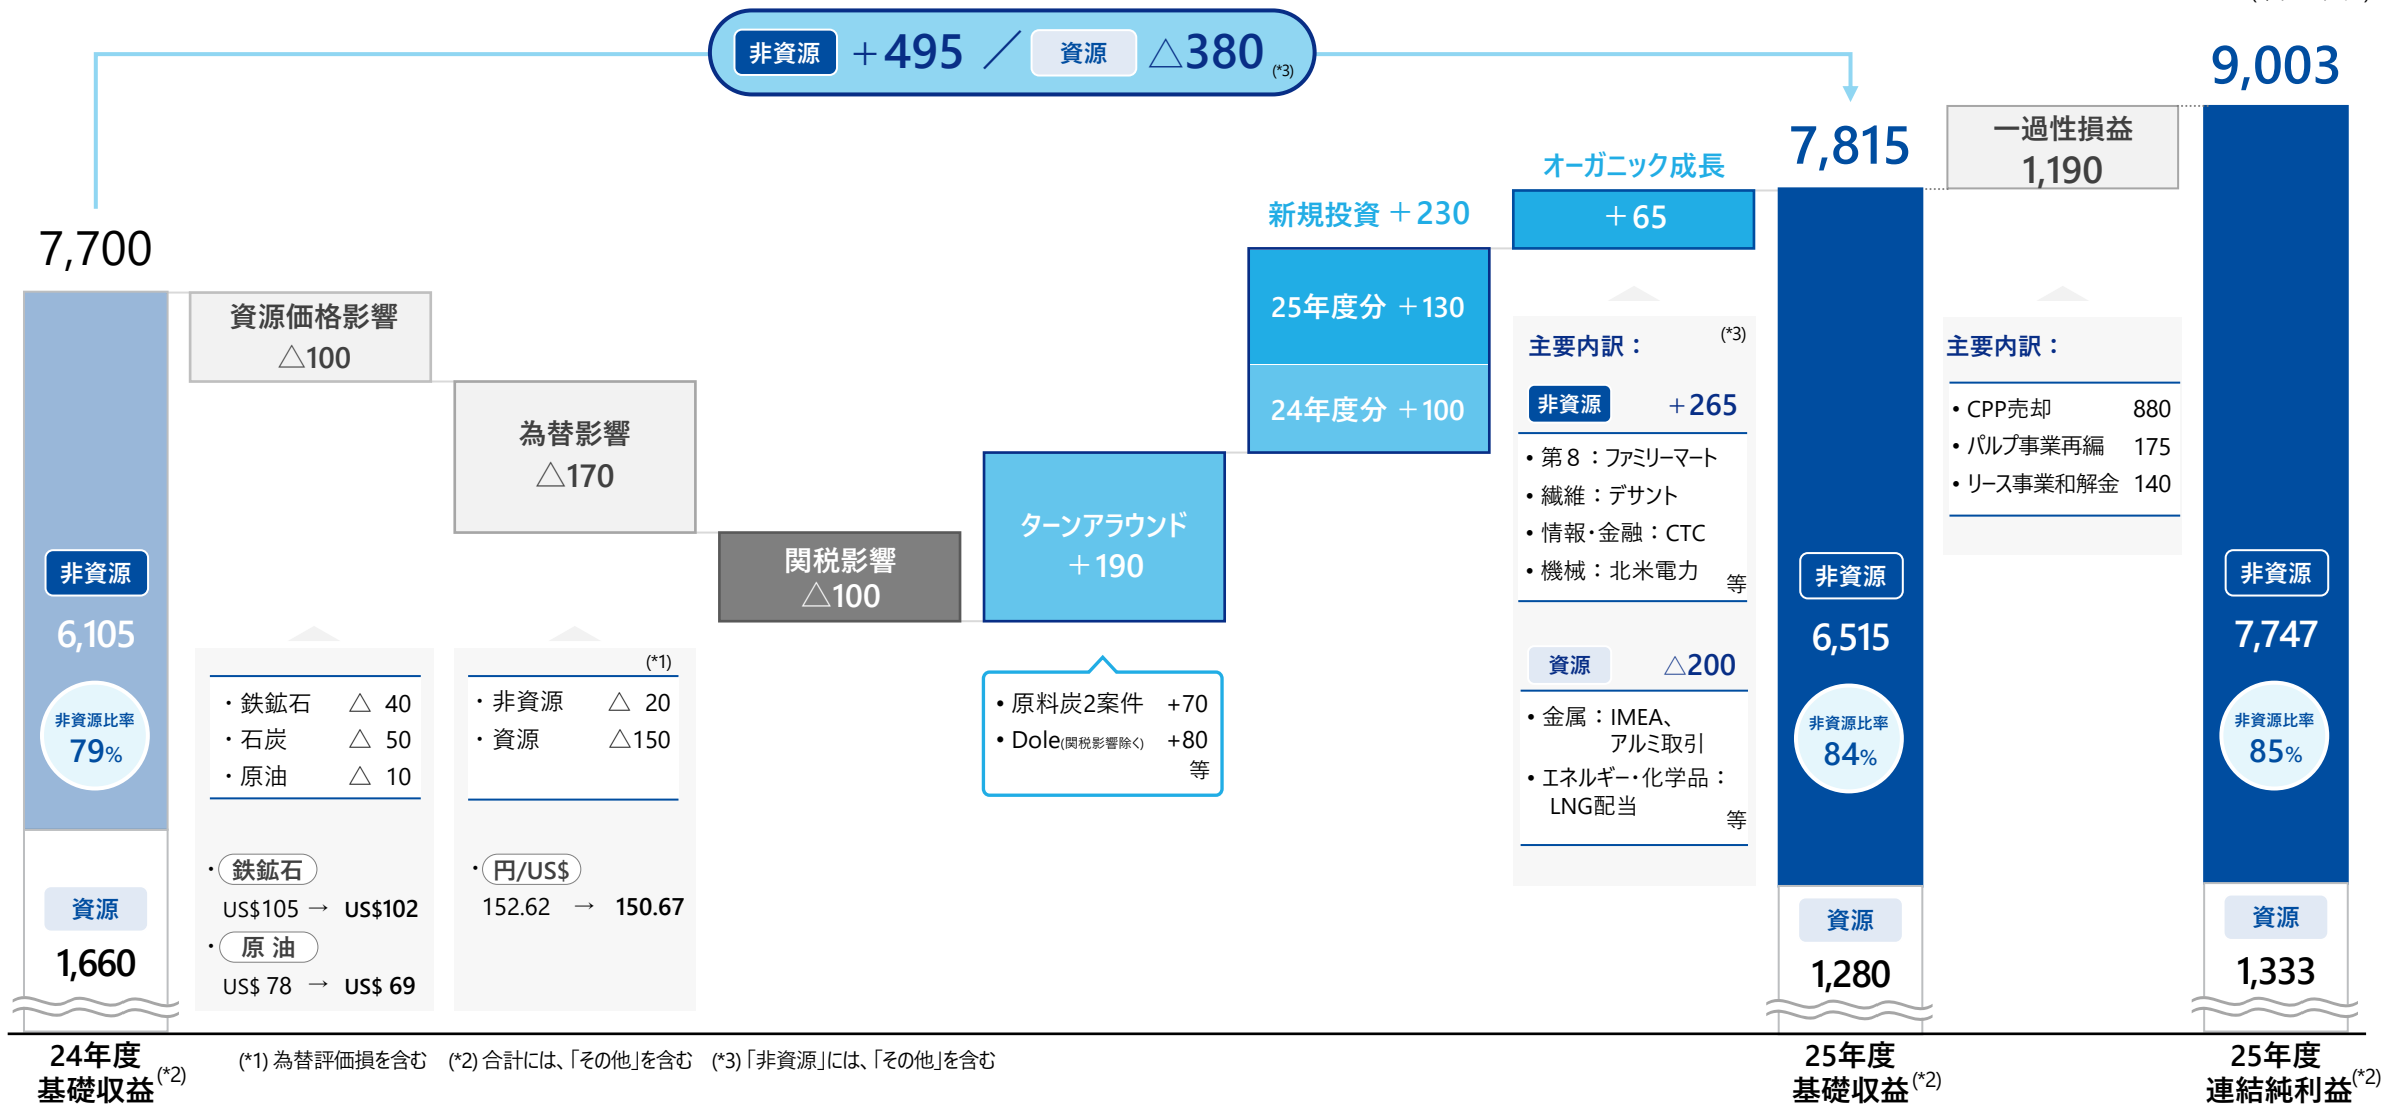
非資源 ＋495 ／ 資源 △380 (*3)

7,700

非資源
6,105
非資源比率
79%
資源
1,660

24年度
基礎収益(*2)

資源価格影響
△100

・鉄鉱石 △ 40
・石炭 △ 50
・原油 △ 10

・鉄鉱石
US$105 → US$102
・原 油
US$ 78 → US$ 69

為替影響
△170

(*1)
・非資源 △ 20
・資源 △150

・円/US$
152.62 → 150.67

関税影響
△100

ターンアラウンド
＋190

• 原料炭2案件 +70
• Dole(関税影響除く) +80
等

新規投資 ＋230
25年度分 ＋130
24年度分 ＋100

オーガニック成長
＋65

主要内訳： (*3)
非資源 ＋265
• 第８：ファミリーマート
• 繊維：デサント
• 情報・金融：CTC
• 機械：北米電力
等
資源 △200
• 金属：IMEA、アルミ取引
• エネルギー・化学品：LNG配当
等

7,815
非資源
6,515
非資源比率
84%
資源
1,280

25年度
基礎収益(*2)

一過性損益
1,190

主要内訳：
• CPP売却 880
• パルプ事業再編 175
• リース事業和解金 140

9,003
非資源
7,747
非資源比率
85%
資源
1,333

25年度
連結純利益(*2)

(*1) 為替評価損を含む (*2) 合計には、「その他」を含む (*3)「非資源」には、「その他」を含む